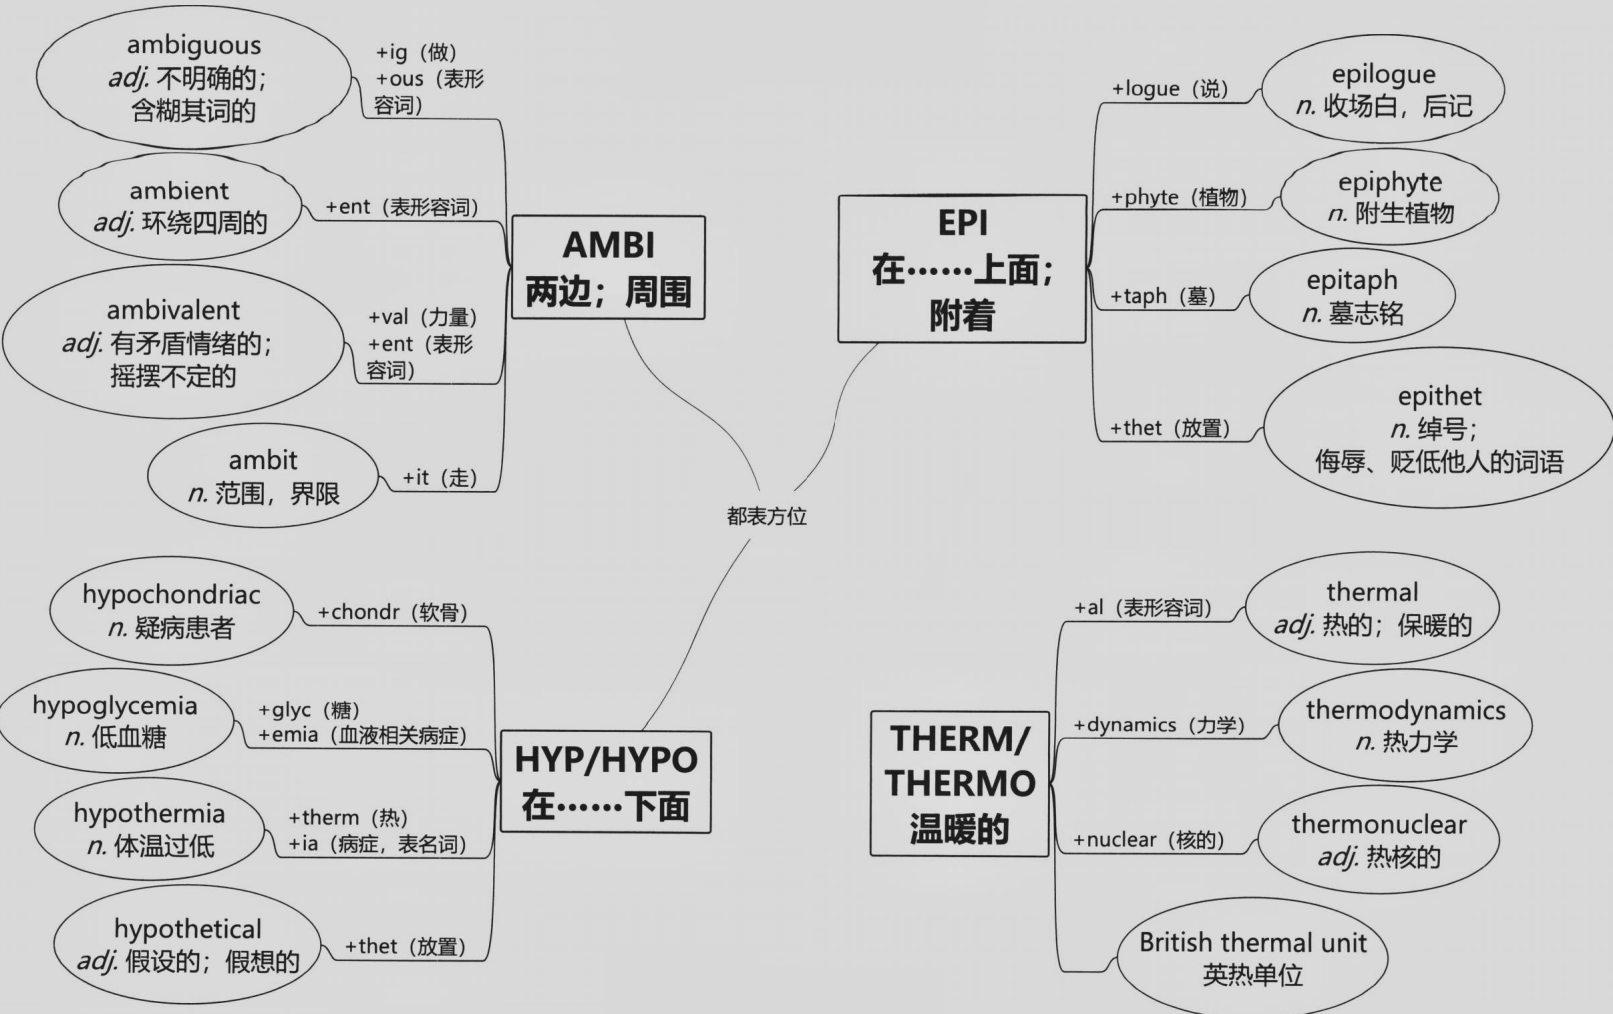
ambiguous
adj. 不明确的；含糊其词的

+ig（做）
+ous（表形容词）

ambient
adj. 环绕四周的

+ent（表形容词）

ambivalent
adj. 有矛盾情绪的；摇摆不定的

+val（力量）
+ent（表形容词）

ambit
n. 范围，界限

+it（走）

AMBI
两边；周围

EPI
在……上面；附着

+logue（说）
epilogue
n. 收场白，后记

+phyte（植物）
epiphyte
n. 附生植物

+taph（墓）
epitaph
n. 墓志铭

+thet（放置）
epithet
n. 绰号；侮辱、贬低他人的词语

都表方位

hypochondriac
n. 疑病患者

+chondr（软骨）

hypoglycemia
n. 低血糖

+glyc（糖）
+emia（血液相关病症）

hypothermia
n. 体温过低

+therm（热）
+ia（病症，表名词）

hypothetical
adj. 假设的；假想的

+thet（放置）

HYP/HYPO
在……下面

THERM/THERMO
温暖的

+al（表形容词）
thermal
adj. 热的；保暖的

+dynamics（力学）
thermodynamics
n. 热力学

+nuclear（核的）
thermonuclear
adj. 热核的

British thermal unit
英热单位